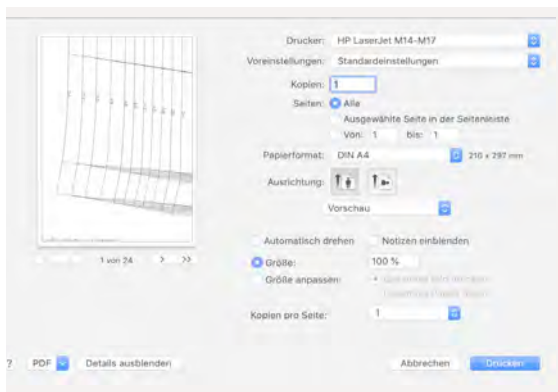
Drucker: HP LaserJet M14-M17

Voreinstellungen: Standardeinstellungen

Kopien: 1

Seiten: Alle

Ausgewählte Seite in der Seitenliste

Von: 1 bis: 1

Papierformat: DIN A4 210 x 297 mm

Ausrichtung:

Vorschau

Automatisch drehen

Notizen einblenden

Größe: 100 %

Größe anpassen: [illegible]

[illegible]

Kopien pro Seite: 1

1 von 24 > >>

? PDF Details ausblenden

Abbrechen Drucken